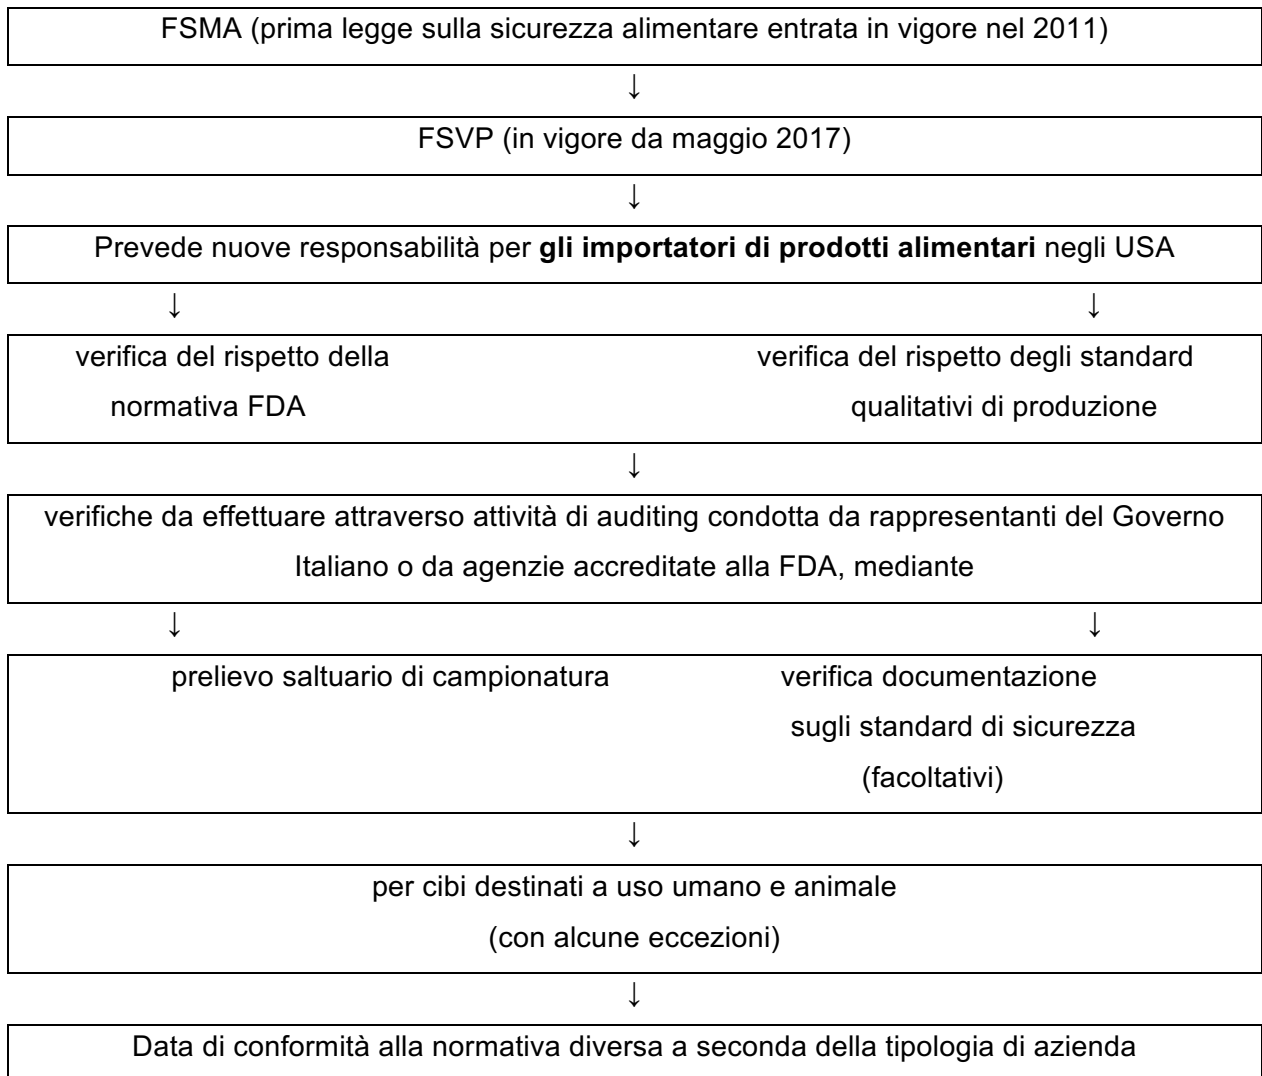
FSMA (prima legge sulla sicurezza alimentare entrata in vigore nel 2011)

↓

FSVP (in vigore da maggio 2017)

↓

Prevede nuove responsabilità per **gli importatori di prodotti alimentari** negli USA

↓ ↓

verifica del rispetto della normativa FDA

verifica del rispetto degli standard qualitativi di produzione

↓

verifiche da effettuare attraverso attività di auditing condotta da rappresentanti del Governo Italiano o da agenzie accreditate alla FDA, mediante

↓ ↓

prelievo saltuario di campionatura

verifica documentazione sugli standard di sicurezza (facoltativi)

↓

per cibi destinati a uso umano e animale
(con alcune eccezioni)

↓

Data di conformità alla normativa diversa a seconda della tipologia di azienda